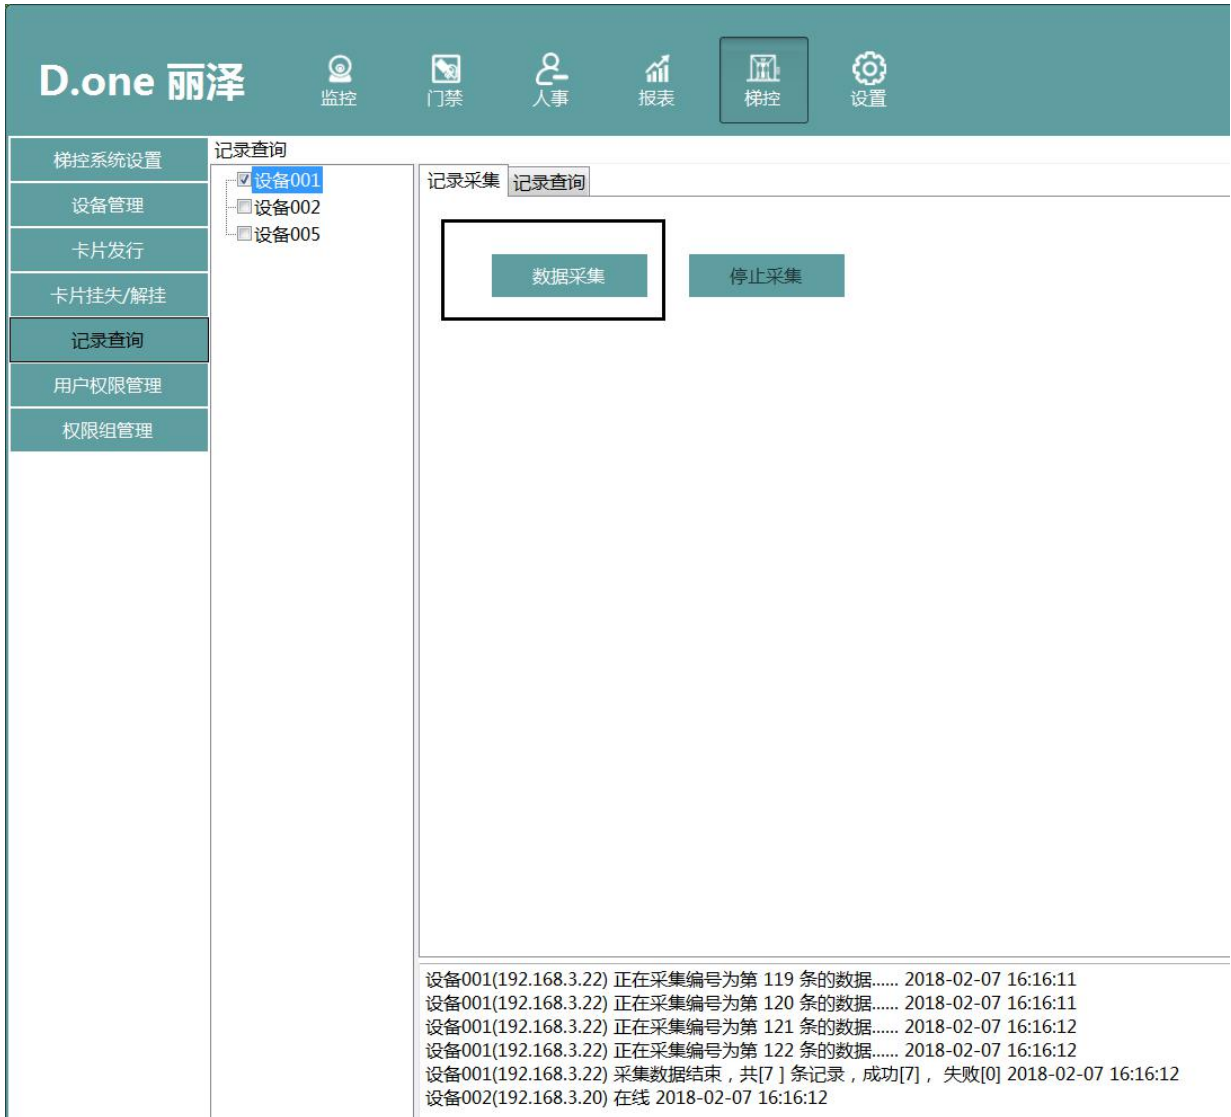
D.one 丽泽

监控
门禁
人事
报表
梯控
设置

梯控系统设置
设备管理
卡片发行
卡片挂失/解挂
记录查询
用户权限管理
权限组管理

记录查询

设备001
设备002
设备005

记录采集
记录查询

数据采集
停止采集

设备001(192.168.3.22) 正在采集编号为第 119 条的数据...... 2018-02-07 16:16:11
设备001(192.168.3.22) 正在采集编号为第 120 条的数据...... 2018-02-07 16:16:11
设备001(192.168.3.22) 正在采集编号为第 121 条的数据...... 2018-02-07 16:16:12
设备001(192.168.3.22) 正在采集编号为第 122 条的数据...... 2018-02-07 16:16:12
设备001(192.168.3.22) 采集数据结束，共[7 ] 条记录，成功[7]， 失败[0] 2018-02-07 16:16:12
设备002(192.168.3.20) 在线 2018-02-07 16:16:12